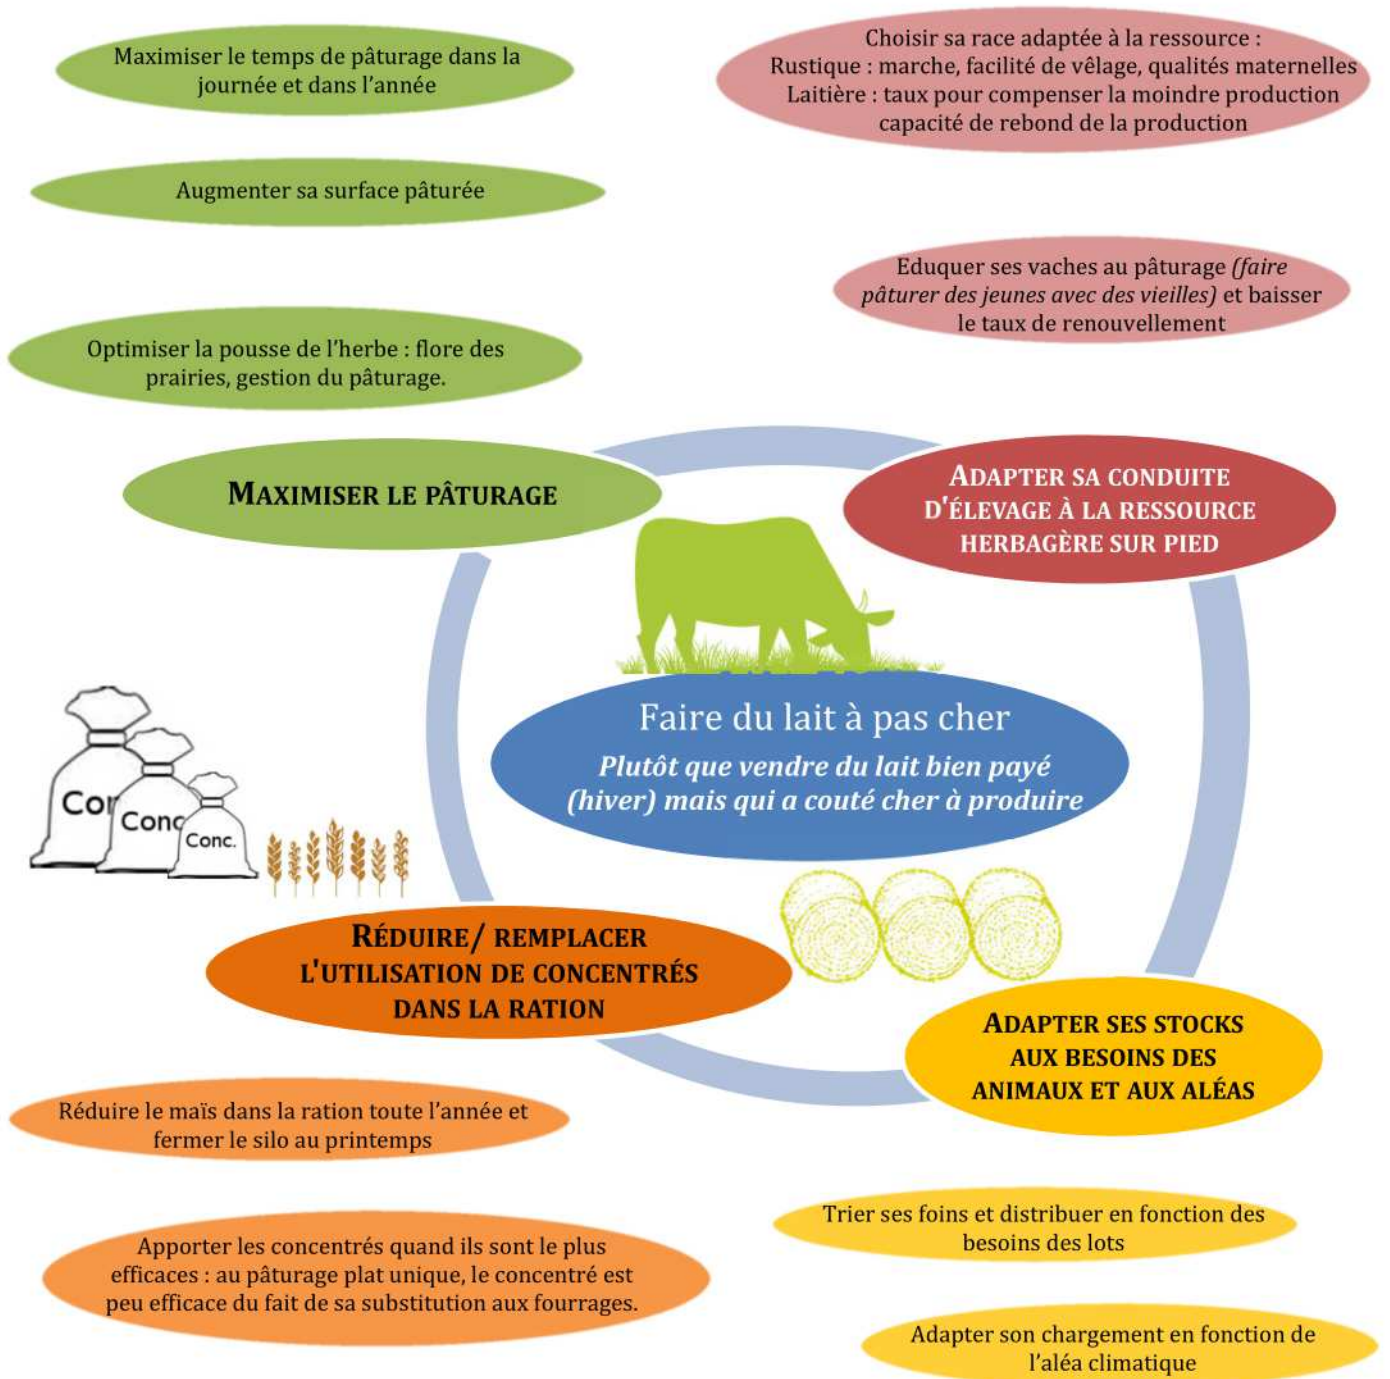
Maximiser le temps de pâturage dans la journée et dans l'année

Choisir sa race adaptée à la ressource :
Rustique : marche, facilité de vêlage, qualités maternelles
Laitière : taux pour compenser la moindre production capacité de rebond de la production

Augmenter sa surface pâturée

Eduquer ses vaches au pâturage *(faire pâturer des jeunes avec des vieilles)* et baisser le taux de renouvellement

Optimiser la pousse de l'herbe : flore des prairies, gestion du pâturage.

MAXIMISER LE PÂTURAGE

ADAPTER SA CONDUITE D'ÉLEVAGE À LA RESSOURCE HERBAGÈRE SUR PIED

Faire du lait à pas cher

*Plutôt que vendre du lait bien payé (hiver) mais qui a couté cher à produire*

Co
Conc
Conc.

RÉDUIRE/ REMPLACER L'UTILISATION DE CONCENTRÉS DANS LA RATION

ADAPTER SES STOCKS AUX BESOINS DES ANIMAUX ET AUX ALÉAS

Réduire le maïs dans la ration toute l'année et fermer le silo au printemps

Trier ses foins et distribuer en fonction des besoins des lots

Apporter les concentrés quand ils sont le plus efficaces : au pâturage plat unique, le concentré est peu efficace du fait de sa substitution aux fourrages.

Adapter son chargement en fonction de l'aléa climatique